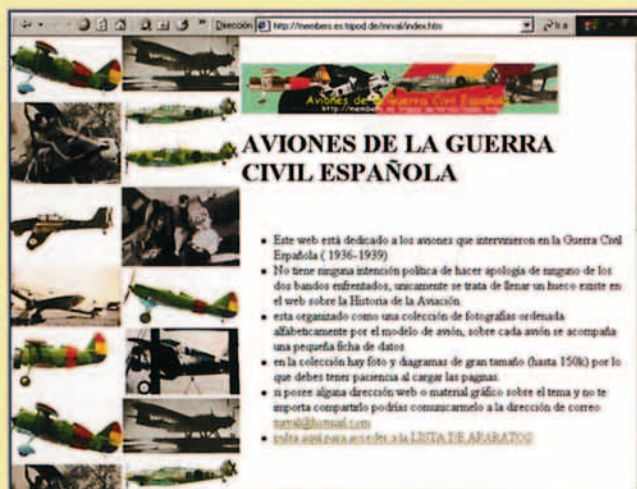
Dirección http://members.es.tripod.de/nnval/index.htm

Aviones de la Guerra Civil Española

AVIONES DE LA GUERRA CIVIL ESPAÑOLA

- Este web está dedicado a los aviones que intervinieron en la Guerra Civil Española ( 1936-1939)
- No tiene ninguna intención política de hacer apología de ninguno de los dos bandos enfrentados, únicamente se trata de llenar un hueco existe en el web sobre la Historia de la Aviación.
- esta organizado como una colección de fotografías ordenada alfabéticamente por el modelo de avión, sobre cada avión se acompaña una pequeña ficha de datos
- en la colección hay foto y diagramas de gran tamaño (hasta 150k) por lo que debes tener paciencia al cargar las paginas.
- si posee alguna dirección web o material gráfico sobre el tema y no te importa compartirlo podrías comunicarmelo a la dirección de correo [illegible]@hotmail.com
- pulsa aquí para acceder a la LISTA DE APARATOS